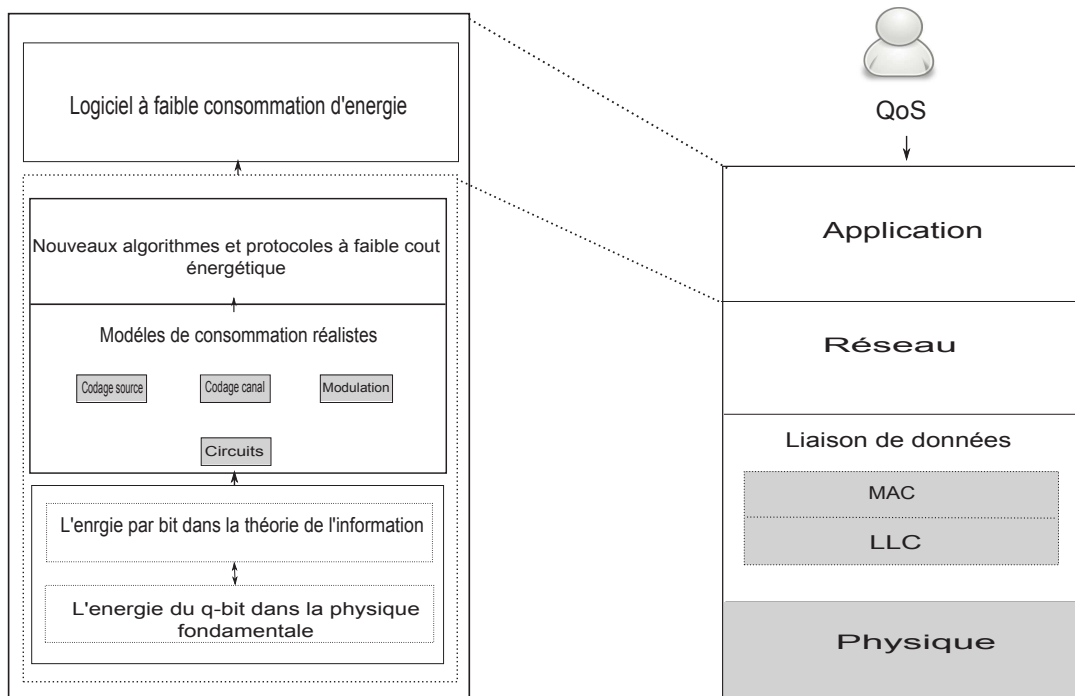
Logiciel à faible consommation d'energie

Nouveaux algorithmes et protocoles à faible cout énergétique

Modéles de consommation réalistes

Codage source

Codage canal

Modulation

Circuits

L'enrgie par bit dans la théorie de l'information

L'energie du q-bit dans la physique fondamentale

QoS

Application

Réseau

Liaison de données

MAC

LLC

Physique